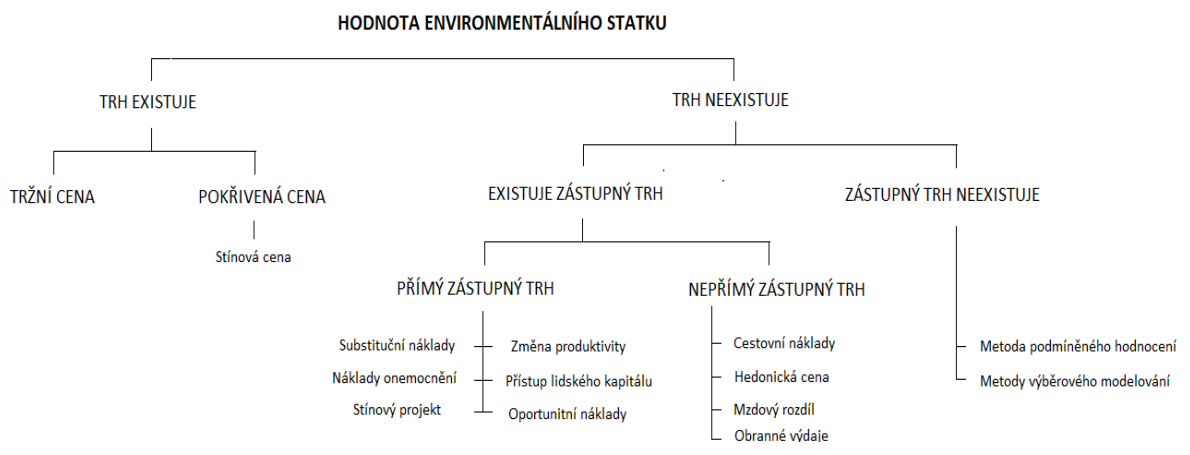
HODNOTA ENVIRONMENTÁLNÍHO STATKU

TRH EXISTUJE

TRŽNÍ CENA

POKŘIVENÁ CENA

Stínová cena

TRH NEEXISTUJE

EXISTUJE ZÁSTUPNÝ TRH

PŘÍMÝ ZÁSTUPNÝ TRH

Substituční náklady

Náklady onemocnění

Stínový projekt

Změna produktivity

Přístup lidského kapitálu

Oportunitní náklady

NEPŘÍMÝ ZÁSTUPNÝ TRH

Cestovní náklady

Hedonická cena

Mzdový rozdíl

Obranné výdaje

ZÁSTUPNÝ TRH NEEXISTUJE

Metoda podmíněného hodnocení

Metody výběrového modelování